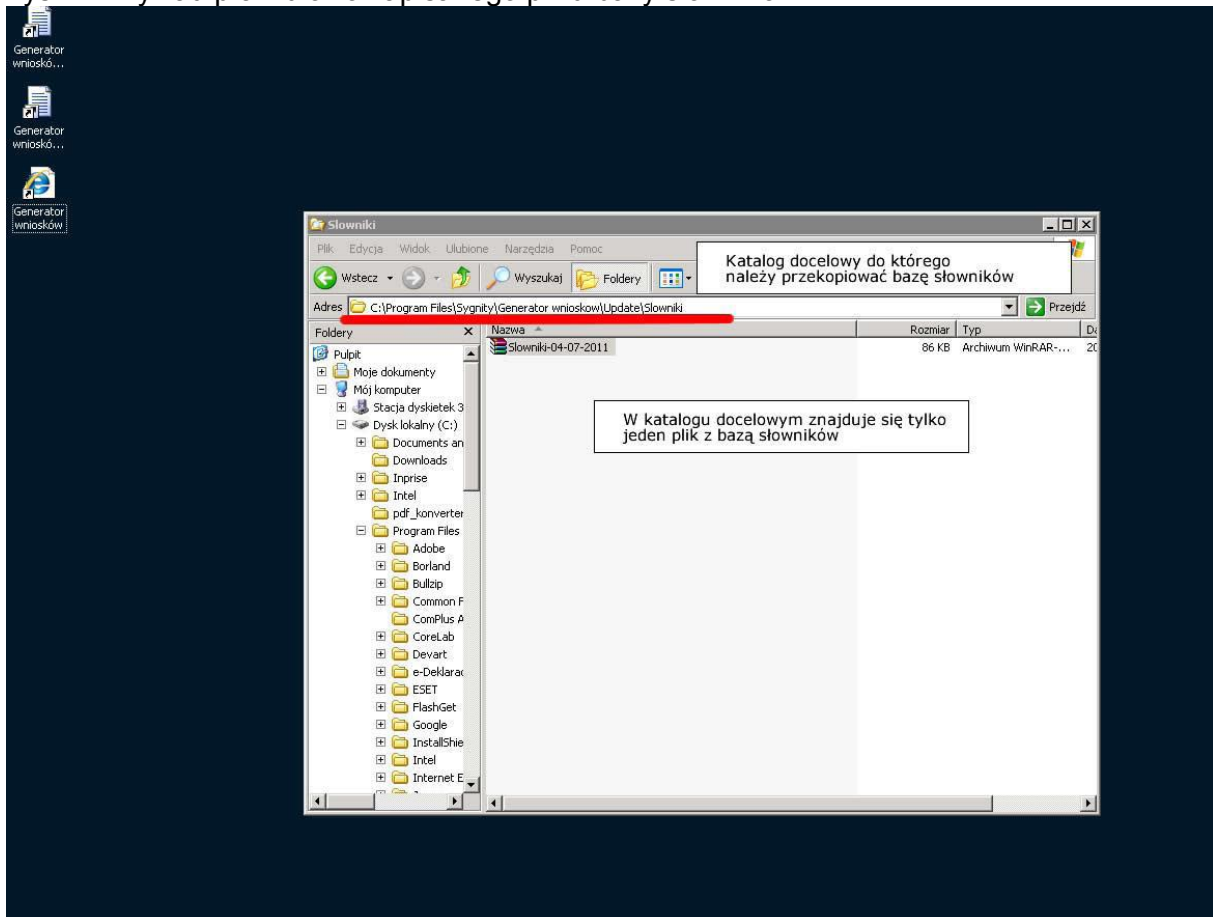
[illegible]

Generator wnioskó...

Generator wnioskó...

Generator wniosków

Slowniki

Plik Edycja Widok Ulubione Narzędzia Pomoc

Wstecz Wyszukaj Foldery

Katalog docelowy do którego należy przekopiować bazę słowników

Adres C:\Program Files\Sygnity\Generator wnioskow\Update\Slowniki Przejdź

Foldery

Pulpit
Moje dokumenty
Mój komputer
Stacja dyskietek 3
Dysk lokalny (C:)
Documents an
Downloads
Inprise
Intel
pdf_konverter
Program Files
Adobe
Borland
Bullzip
Common F
ComPlus A
CoreLab
Devart
e-Deklarac
ESET
FlashGet
Google
InstallShie
Intel
Internet E

| Nazwa | Rozmiar | Typ | Da |
|---|---|---|---|
| Slowniki-04-07-2011 | 86 KB | Archiwum WinRAR-... | 20 |

W katalogu docelowym znajduje się tylko jeden plik z bazą słowników